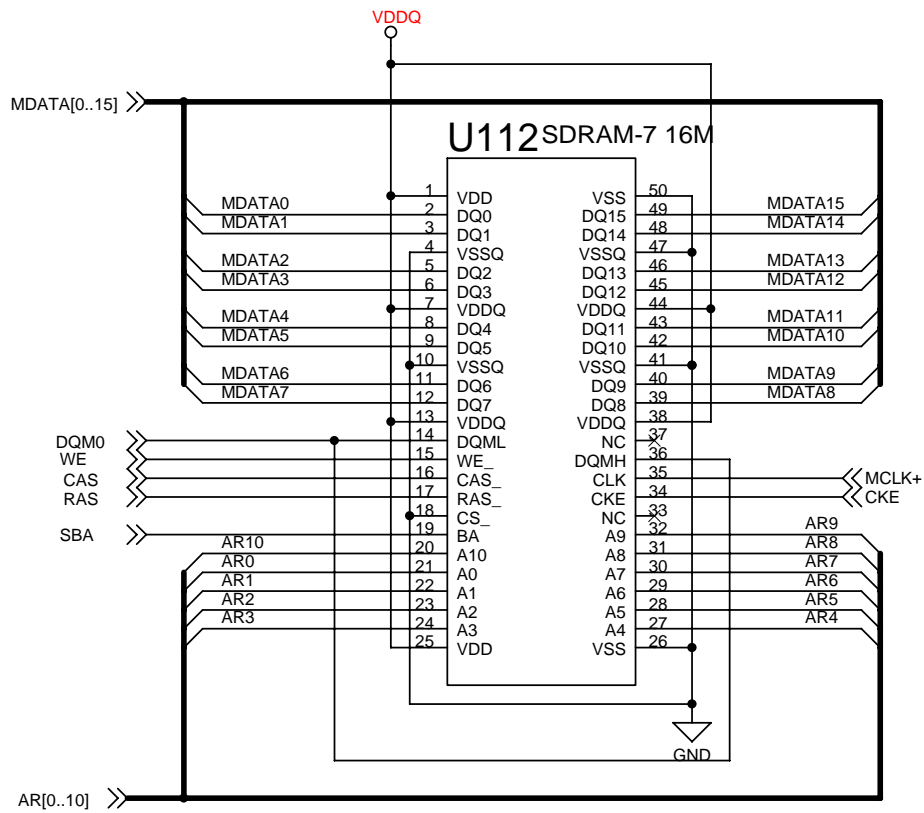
VDDQ

MDATA[0..15]

U112 SDRAM-7 16M

MDATA0
MDATA1
MDATA2
MDATA3
MDATA4
MDATA5
MDATA6
MDATA7

1 VDD
2 DQ0
3 DQ1
4 VSSQ
5 DQ2
6 DQ3
7 VDDQ
8 DQ4
9 DQ5
10 VSSQ
11 DQ6
12 DQ7
13 VDDQ
14 DQML
15 WE_
16 CAS_
17 RAS_
18 CS_
19 BA
20 A10
21 A0
22 A1
23 A2
24 A3
25 VDD

VSS 50
DQ15 49
DQ14 48
VSSQ 47
DQ13 46
DQ12 45
VDDQ 44
DQ11 43
DQ10 42
VSSQ 41
DQ9 40
DQ8 39
VDDQ 38
NC 37
DQMH 36
CLK 35
CKE 34
NC 33
A9 32
A8 31
A7 30
A6 29
A5 28
A4 27
VSS 26

MDATA15
MDATA14
MDATA13
MDATA12
MDATA11
MDATA10
MDATA9
MDATA8

DQM0
WE
CAS
RAS
SBA

MCLK+
CKE

AR10
AR0
AR1
AR2
AR3

AR9
AR8
AR7
AR6
AR5
AR4

GND

AR[0..10]